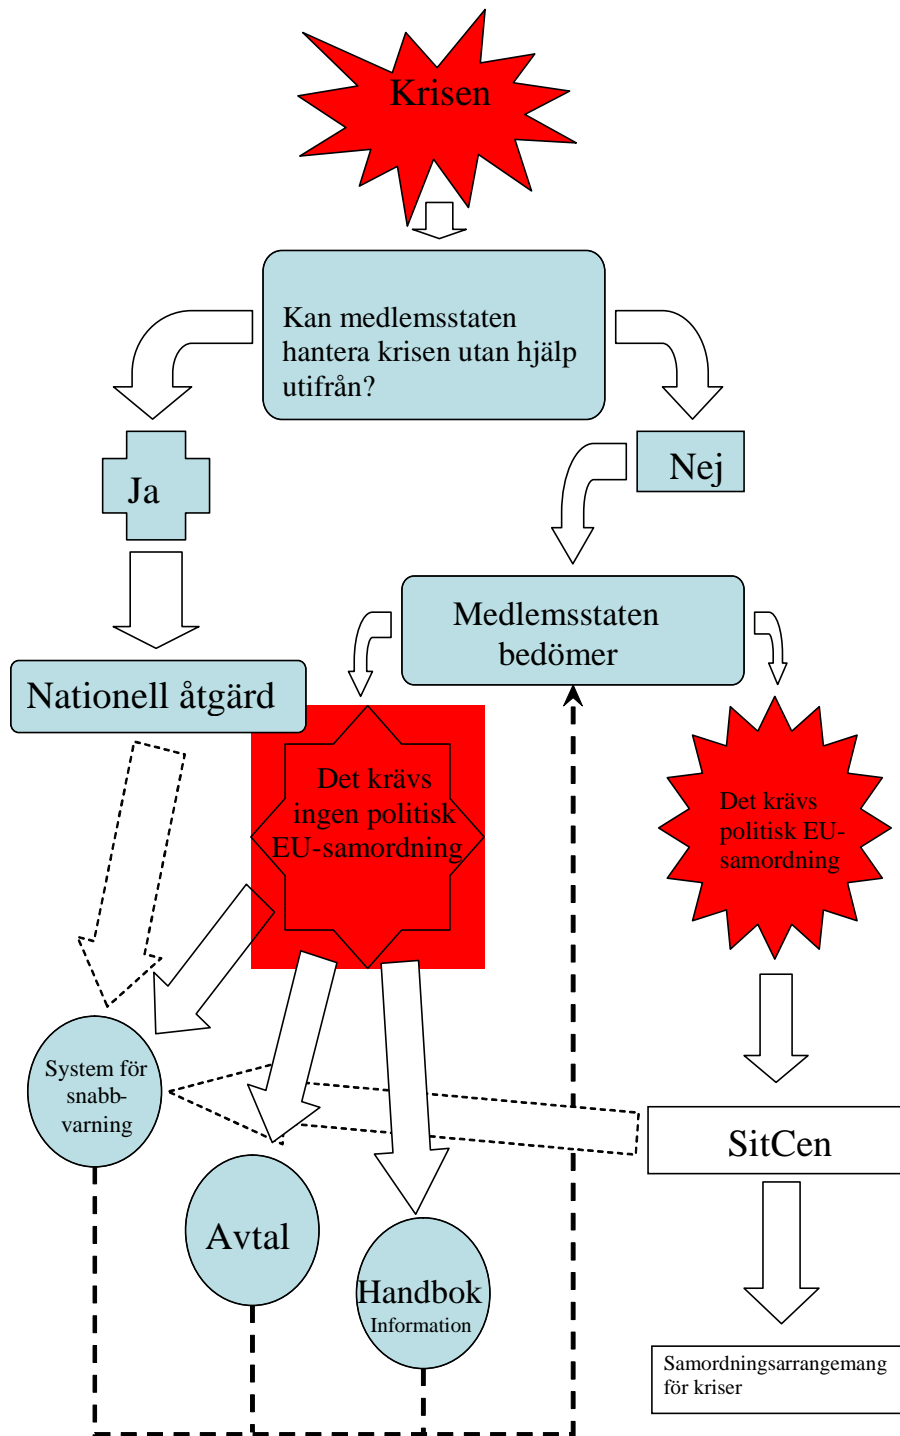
Krisen

Kan medlemsstaten hantera krisen utan hjälp utifrån?

Ja

Nej

Medlemsstaten bedömer

Nationell åtgärd

Det krävs ingen politisk EU-samordning

Det krävs politisk EU-samordning

System för snabb-varning

SitCen

Avtal

Handbok
Information

Samordningsarrangemang för kriser